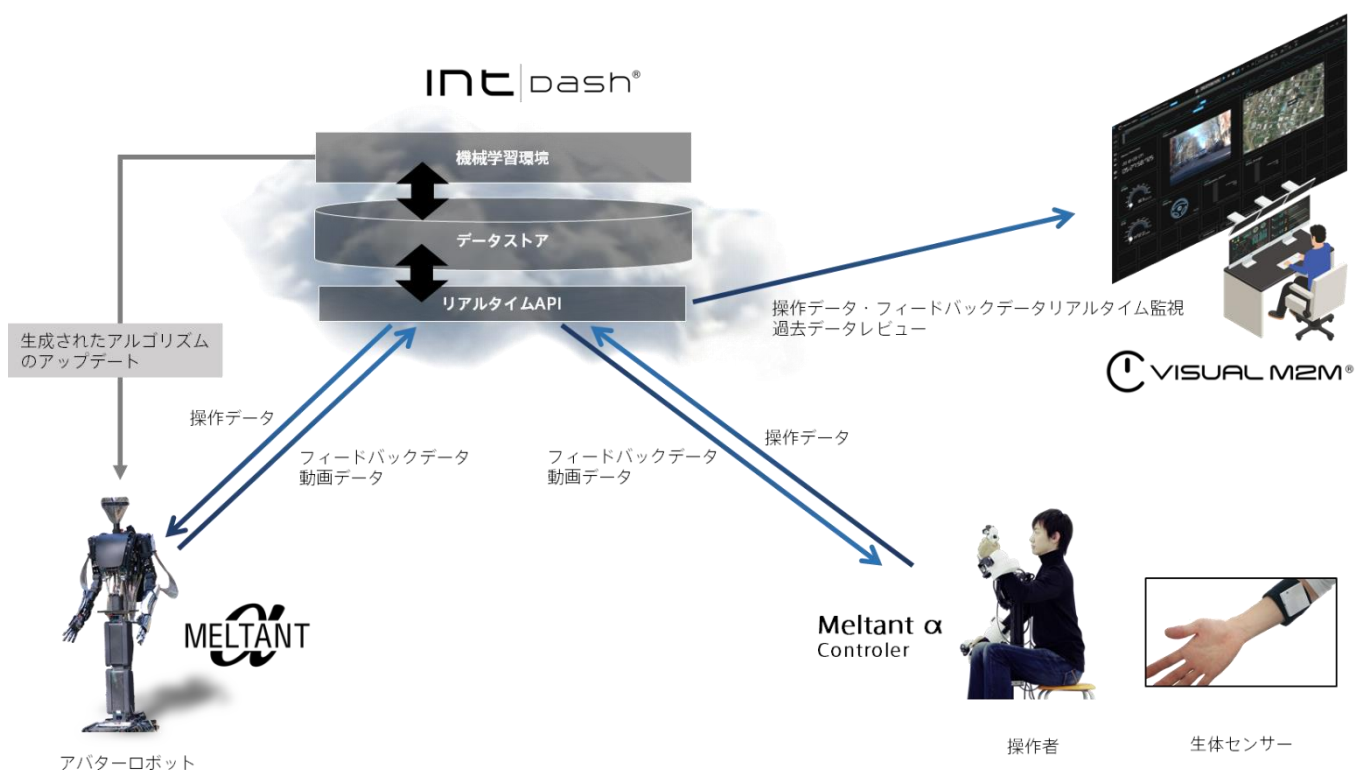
intdash®

機械学習環境

データストア

リアルタイムAPI

生成されたアルゴリズムのアップデート

操作データ・フィードバックデータリアルタイム監視
過去データレビュー

VISUAL M2M®

操作データ

フィードバックデータ
動画データ

フィードバックデータ
動画データ

操作データ

MELTANT

Meltant α
Controler

アバターロボット

操作者

生体センサー